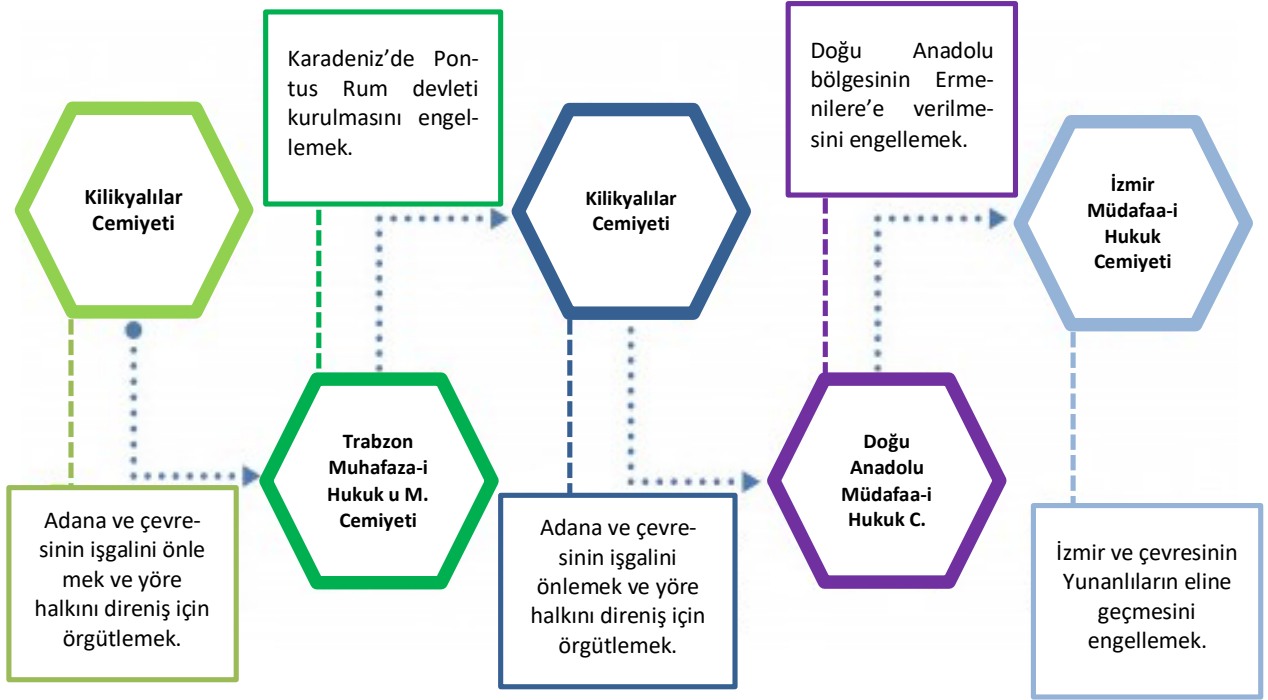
Kilikyalılar Cemiyeti

Adana ve çevresinin işgalini önle mek ve yöre halkını direniş için örgütlemek.

Karadeniz'de Pontus Rum devleti kurulmasını engellemek.

Trabzon Muhafaza-i Hukuk u M. Cemiyeti

Kilikyalılar Cemiyeti

Adana ve çevresinin işgalini önlemek ve yöre halkını direniş için örgütlemek.

Doğu Anadolu bölgesinin Ermenilere'e verilmesini engellemek.

Doğu Anadolu Müdafaa-i Hukuk C.

İzmir Müdafaa-i Hukuk Cemiyeti

İzmir ve çevresinin Yunanlıların eline geçmesini engellemek.